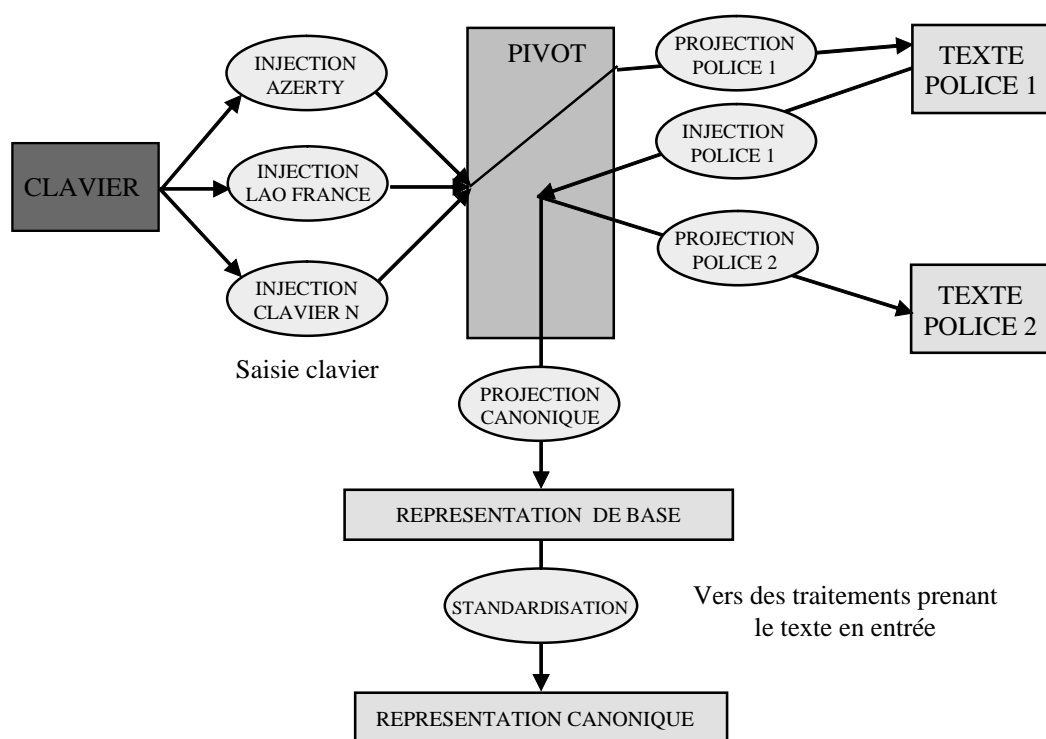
CLAVIER

INJECTION AZERTY

INJECTION LAO FRANCE

INJECTION CLAVIER N

Saisie clavier

PIVOT

PROJECTION POLICE 1

INJECTION POLICE 1

PROJECTION POLICE 2

TEXTE POLICE 1

TEXTE POLICE 2

PROJECTION CANONIQUE

REPRESENTATION DE BASE

STANDARDISATION

Vers des traitements prenant le texte en entrée

REPRESENTATION CANONIQUE